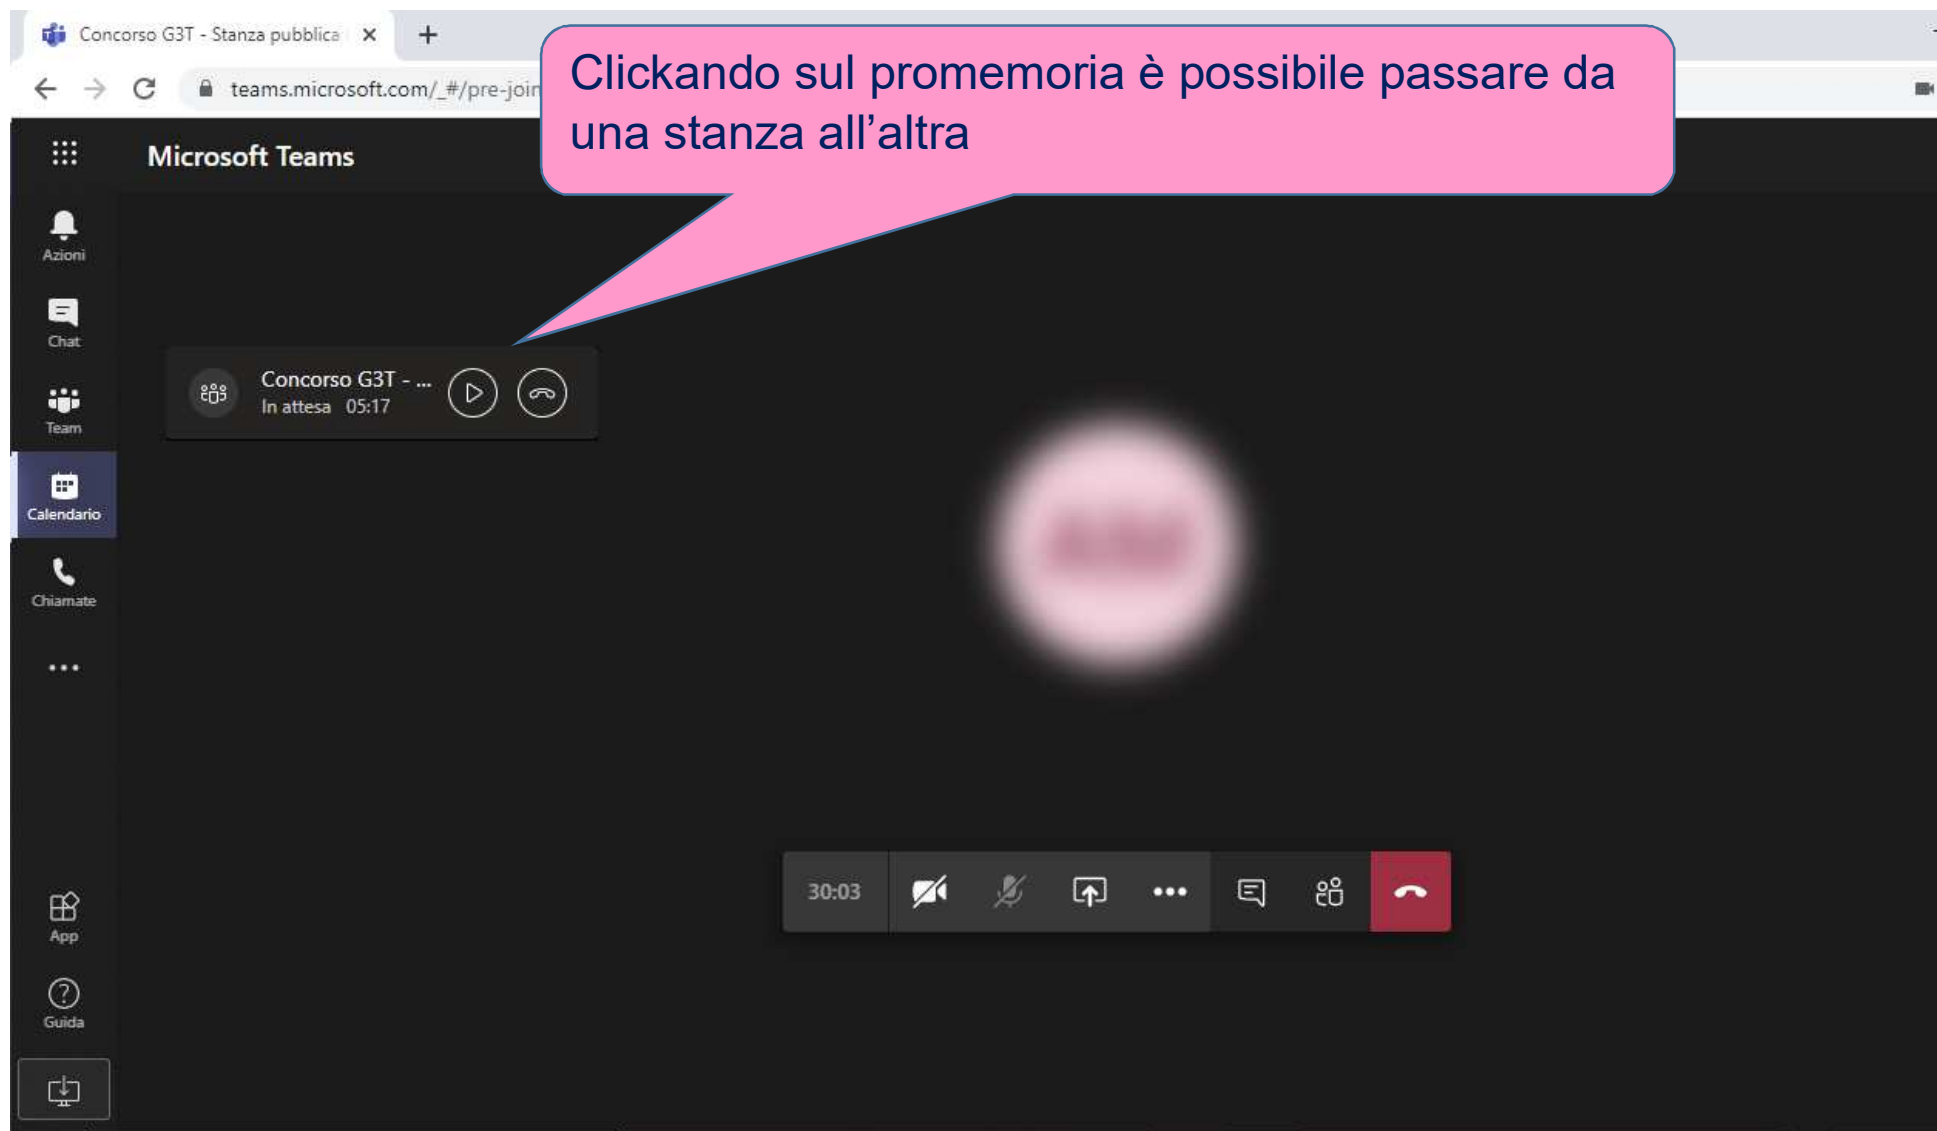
Concorso G3T - Stanza pubblica ×

teams.microsoft.com/_#/pre-join

Clickando sul promemoria è possibile passare da una stanza all’altra

Microsoft Teams

Azioni

Chat

Team

Calendario

Chiamate

...

Concorso G3T - ...
In attesa 05:17

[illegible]

30:03

App

Guida